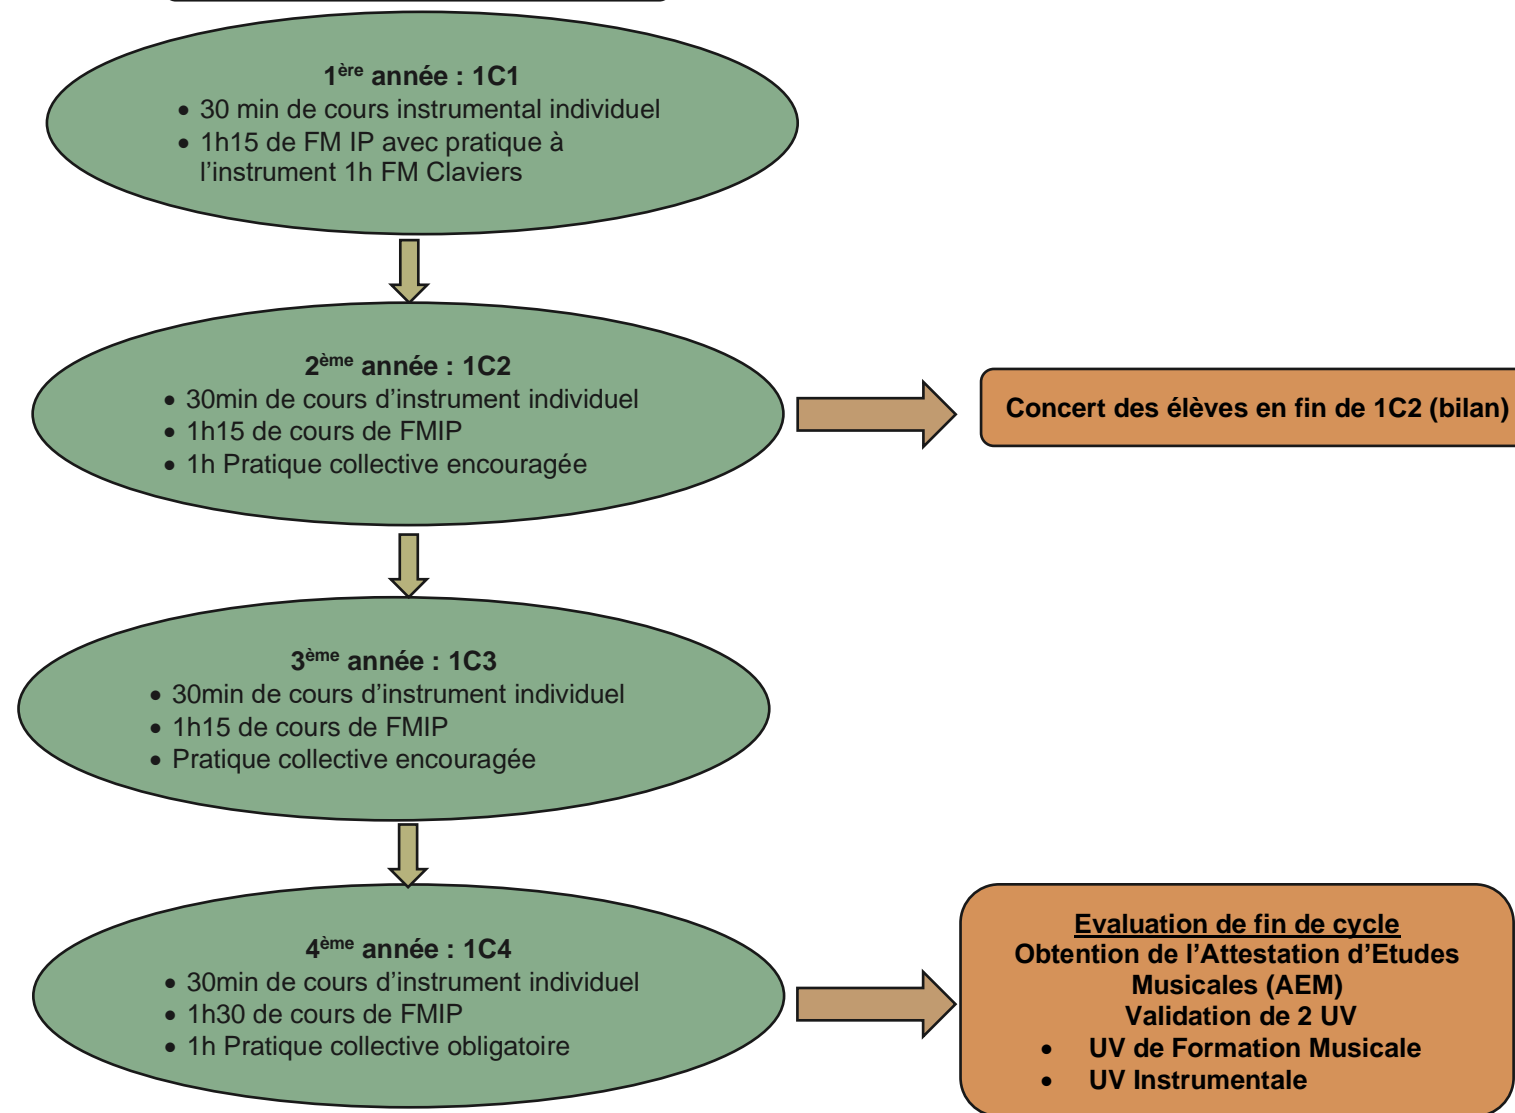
**1$^{ère}$ année : 1C1**
- 30 min de cours instrumental individuel
- 1h15 de FM IP avec pratique à l'instrument 1h FM Claviers

**2$^{ème}$ année : 1C2**
- 30min de cours d'instrument individuel
- 1h15 de cours de FMIP
- 1h Pratique collective encouragée

**Concert des élèves en fin de 1C2 (bilan)**

**3$^{ème}$ année : 1C3**
- 30min de cours d'instrument individuel
- 1h15 de cours de FMIP
- Pratique collective encouragée

**4$^{ème}$ année : 1C4**
- 30min de cours d'instrument individuel
- 1h30 de cours de FMIP
- 1h Pratique collective obligatoire

**Evaluation de fin de cycle**
**Obtention de l'Attestation d'Etudes Musicales (AEM)**
**Validation de 2 UV**
- **UV de Formation Musicale**
- **UV Instrumentale**